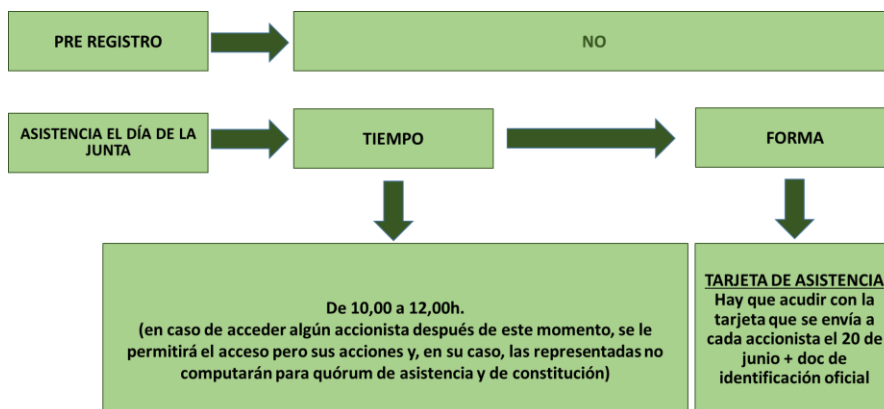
PRE REGISTRO

NO

ASISTENCIA EL DÍA DE LA JUNTA

TIEMPO

FORMA

De 10,00 a 12,00h.
(en caso de acceder algún accionista después de este momento, se le permitirá el acceso pero sus acciones y, en su caso, las representadas no computarán para quórum de asistencia y de constitución)

TARJETA DE ASISTENCIA
Hay que acudir con la tarjeta que se envía a cada accionista el 20 de junio + doc de identificación oficial